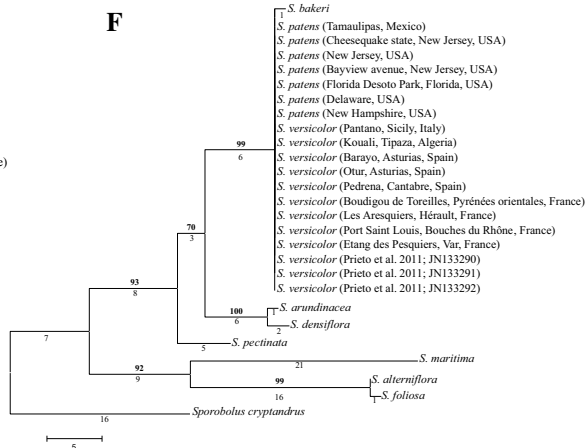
F

S. bakeri
1
S. patens (Tamaulipas, Mexico)
S. patens (Cheesequake state, New Jersey, USA)
S. patens (New Jersey, USA)
S. patens (Bayview avenue, New Jersey, USA)
S. patens (Florida Desoto Park, Florida, USA)
S. patens (Delaware, USA)
S. patens (New Hampshire, USA)
S. versicolor (Pantano, Sicily, Italy)
S. versicolor (Kouali, Tipaza, Algeria)
S. versicolor (Barayo, Asturias, Spain)
S. versicolor (Otur, Asturias, Spain)
S. versicolor (Pedrena, Cantabre, Spain)
S. versicolor (Boudigou de Toreilles, Pyrénées orientales, France)
S. versicolor (Les Aresquiers, Hérault, France)
S. versicolor (Port Saint Louis, Bouches du Rhône, France)
S. versicolor (Etang des Pesquiers, Var, France)
S. versicolor (Prieto et al. 2011; JN133290)
S. versicolor (Prieto et al. 2011; JN133291)
S. versicolor (Prieto et al. 2011; JN133292)

99
6
70
3
93
8
100
6
1
S. arundinacea
S. densiflora
2
S. pectinata
5
7
92
9
S. maritima
21
99
16
S. alterniflora
S. foliosa
1
Sporobolus cryptandrus
16
5

e)